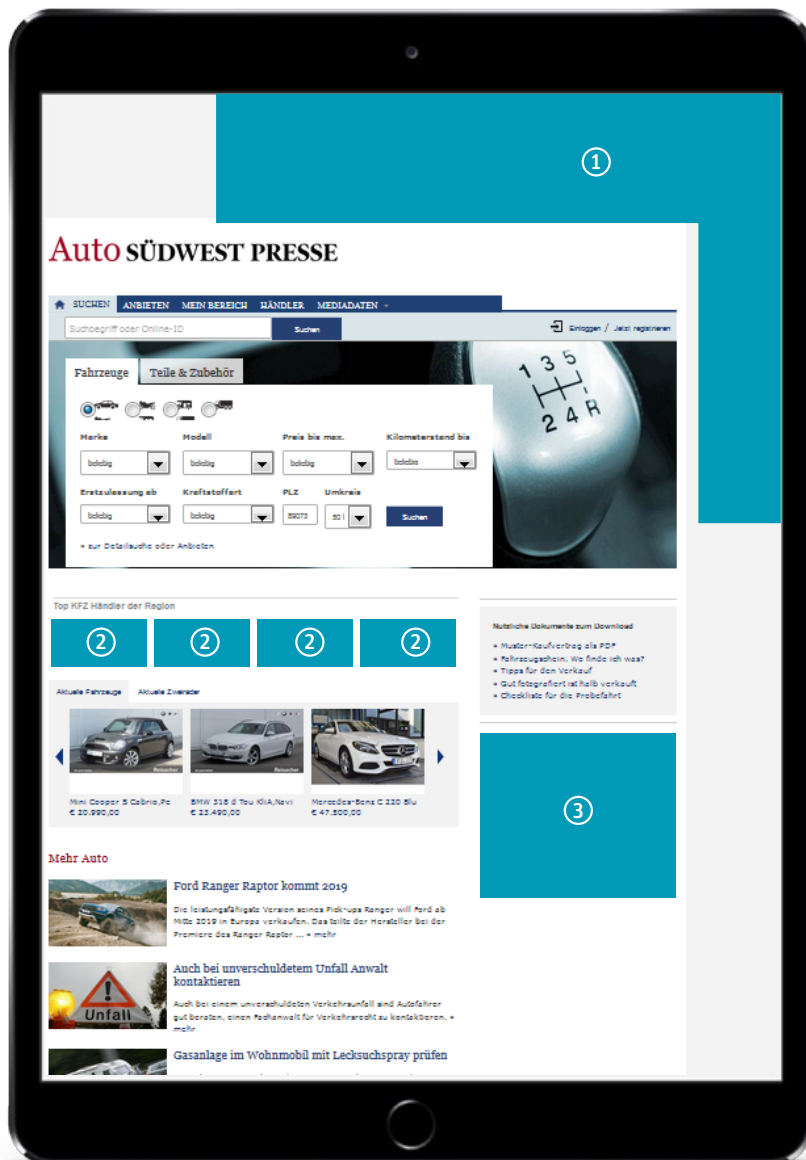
①

Auto SÜDWEST PRESSE

SUCHEN ANBIETEN MEIN BEREICH HÄNDLER MEDIADATEN

Suchbegriff oder Online-ID Suchen

Einloggen / Jetzt registrieren

Fahrzeuge Teile & Zubehör

Marke Modell Preis bis max. Kilometerstand bis

beliebig beliebig beliebig beliebig

Erstzulassung ab Kraftstoffart PLZ Umkreis

beliebig beliebig 89073 50 Suchen

» zur Detailsuche oder Anbieten

Top KFZ Händler der Region

② ② ② ②

Aktuelle Fahrzeuge Aktuelle Zweiräder

Mini Cooper S Cabrio,Pc
€ 20.990,00

BMW 318 d Tou KliA,Navi
€ 23.490,00

Mercedes-Benz C 220 Blu
€ 47.800,00

Nützliche Dokumente zum Download

» Muster-Kaufvertrag als PDF
» Fahrzeugschein. Wo finde ich was?
» Tipps für den Verkauf
» Gut fotografiert ist halb verkauft
» Checkliste für die Probefahrt

③

Mehr Auto

Ford Ranger Raptor kommt 2019

Die leistungsfähigste Version seines Pick-ups Ranger will Ford ab Mitte 2019 in Europa verkaufen. Das teilte der Hersteller bei der Premiere des Ranger Raptor ... » mehr

Auch bei unverschuldetem Unfall Anwalt kontaktieren

Auch bei einem unverschuldeten Verkehrsunfall sind Autofahrer gut beraten, einen Fachanwalt für Verkehrsrecht zu kontaktieren. » mehr

Gasanlage im Wohnmobil mit Lecksuchspray prüfen